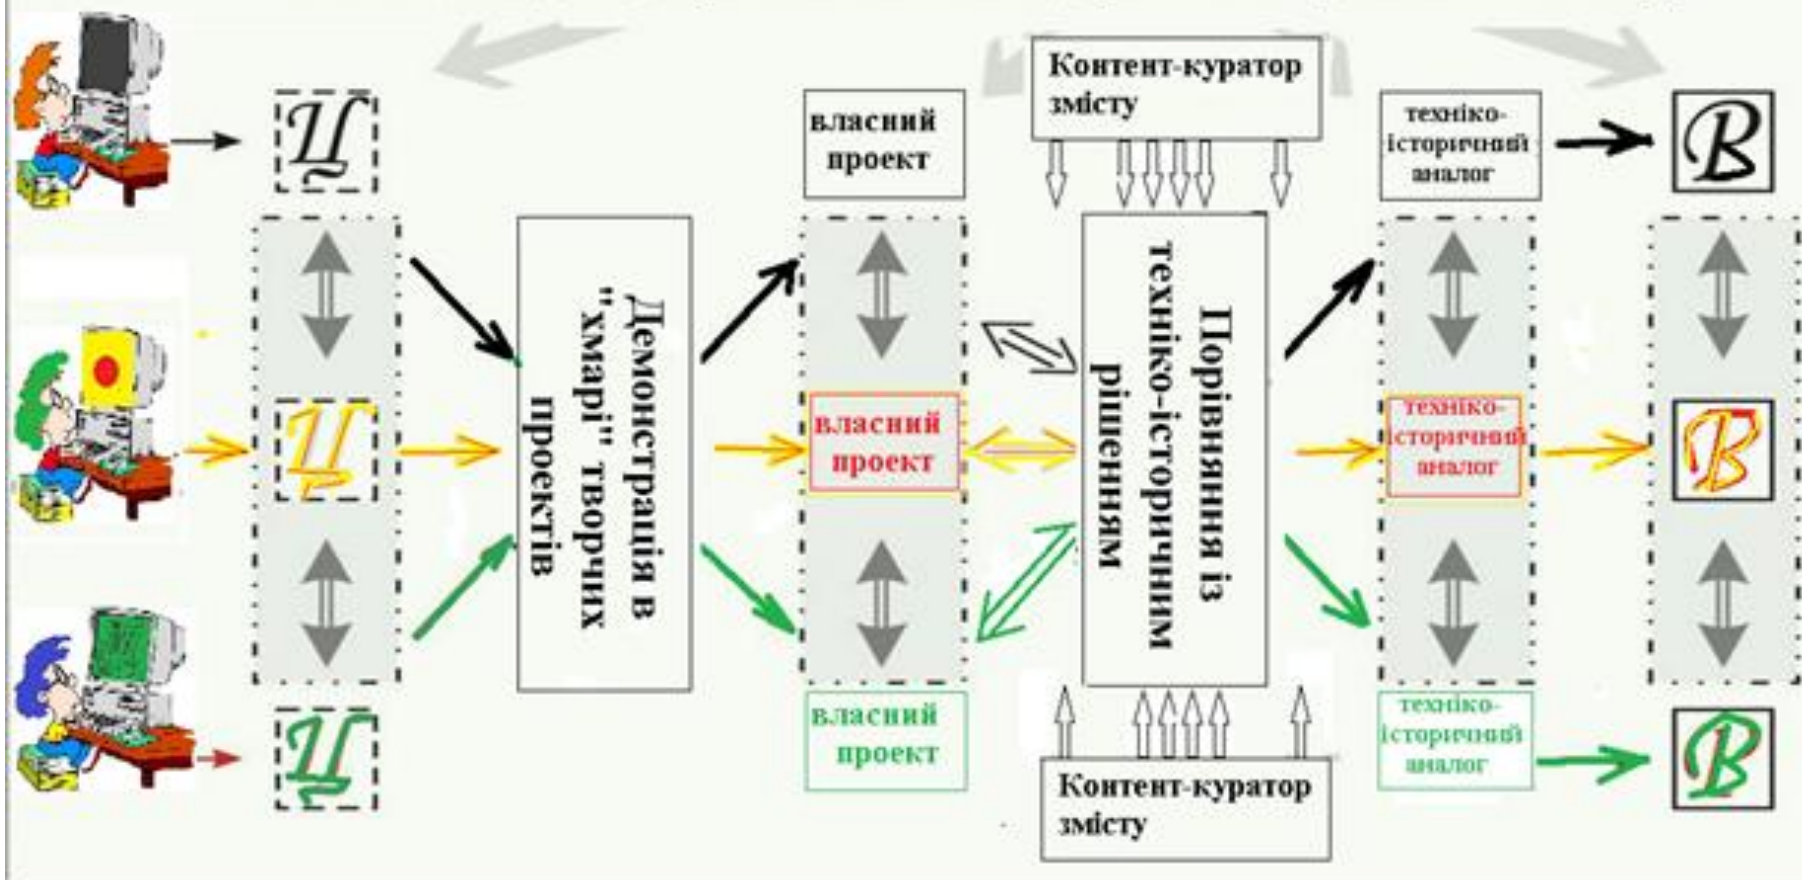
Ц

Ц

Ц

Демонстрація в "хмарі" творчих проектів

власний проект

власний проект

власний проект

Контент-куратор змісту

Порівняння із техніко-історичним рішенням

Контент-куратор змісту

техніко-історичний аналог

техніко-історичний аналог

техніко-історичний аналог

В

В

В